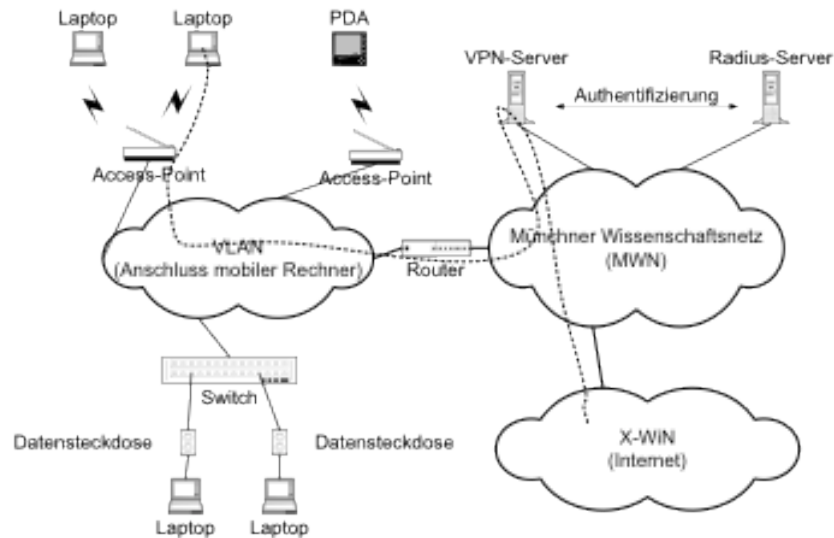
Laptop
Laptop
PDA
VPN-Server
Radius-Server
Authentifizierung
Access-Point
Access-Point
VLAN
(Anschluss mobiler Rechner)
Router
Münchner Wissenschaftsnetz
(MWN)
Switch
Datensteckdose
Datensteckdose
X-WiN
(Internet)
Laptop
Laptop